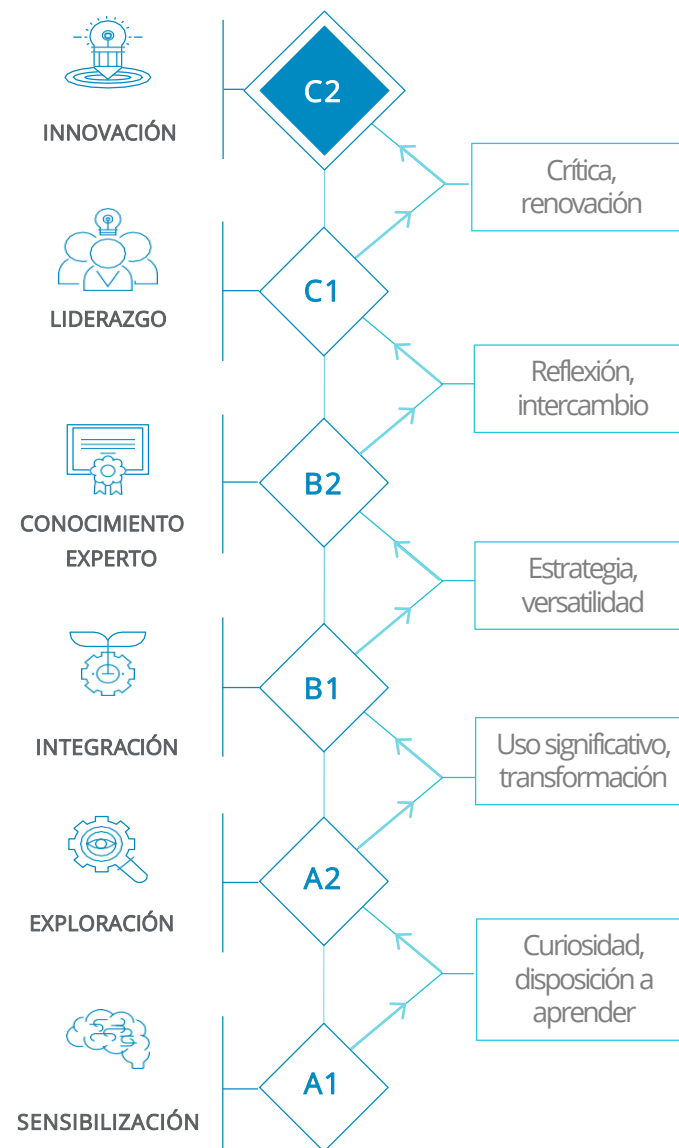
INNOVACIÓN

C2

Crítica, renovación

LIDERAZGO

C1

Reflexión, intercambio

CONOCIMIENTO EXPERTO

B2

Estrategia, versatilidad

INTEGRACIÓN

B1

Uso significativo, transformación

EXPLORACIÓN

A2

Curiosidad, disposición a aprender

SENSIBILIZACIÓN

A1